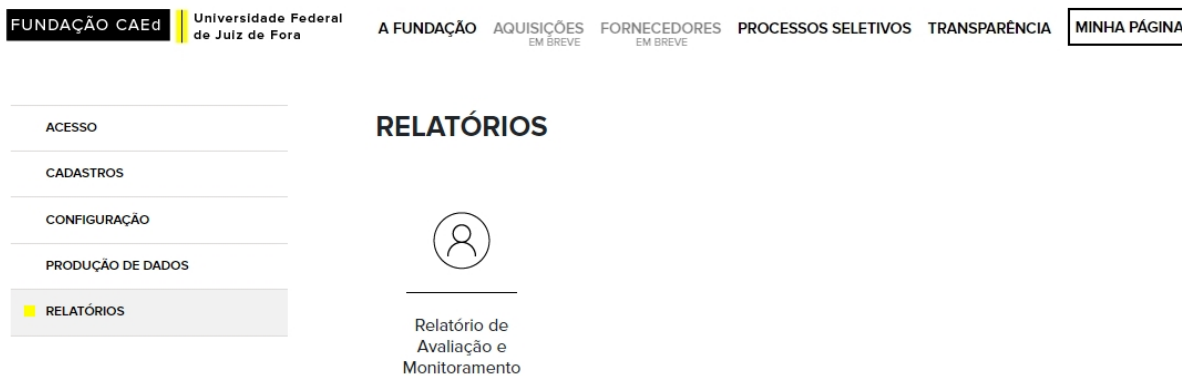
FUNDAÇÃO CAEd

Universidade Federal de Juiz de Fora

A FUNDAÇÃO AQUISIÇÕES EM BREVE FORNECEDORES EM BREVE PROCESSOS SELETIVOS TRANSPARÊNCIA MINHA PÁGINA

ACESSO

CADASTROS

CONFIGURAÇÃO

PRODUÇÃO DE DADOS

RELATÓRIOS

RELATÓRIOS

Relatório de Avaliação e Monitoramento